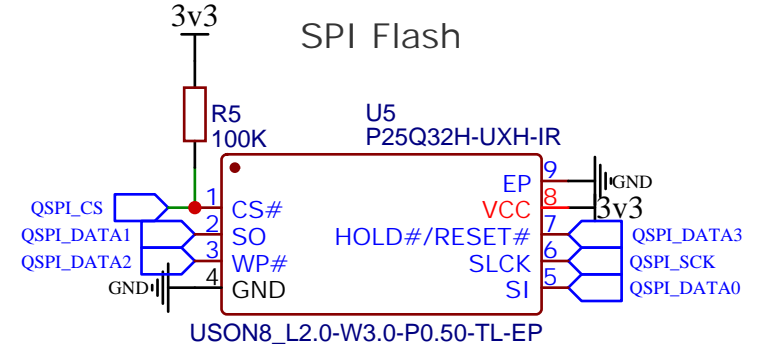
3v3

SPI Flash

R5
100K

U5
P25Q32H-UXH-IR

QSPI_CS
1 CS#
QSPI_DATA1
2 SO
QSPI_DATA2
3 WP#
GND
4 GND

9 EP
GND
8 VCC
3v3
7 HOLD#/RESET#
QSPI_DATA3
6 SLCK
QSPI_SCK
5 SI
QSPI_DATA0

USON8_L2.0-W3.0-P0.50-TL-EP